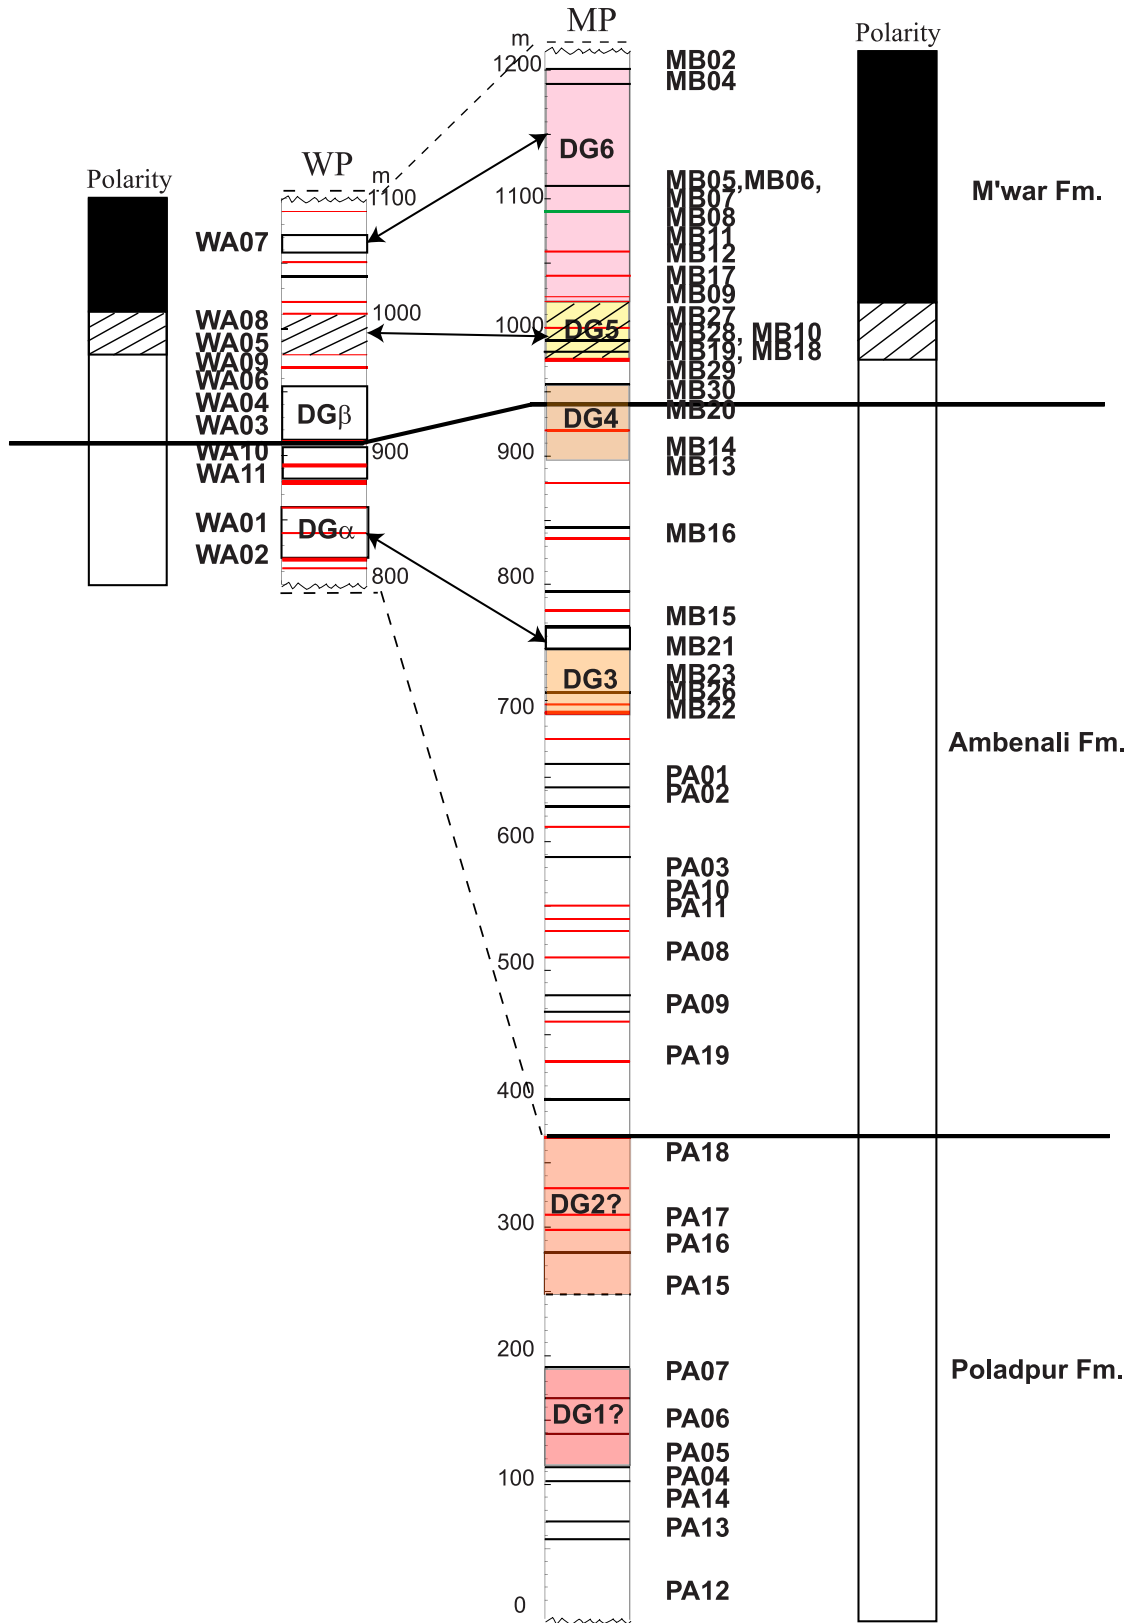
Polarity

WP
m
1100
WA07
WA08
WA05
WA09
WA06
WA04
WA03
WA10
WA11
WA01
WA02
1000
DGβ
900
DGα
800

MP
m
1200
DG6
1100
1000
DG5
DG4
900
800
DG3
700
600
500
400
DG2?
300
200
DG1?
100
0

MB02
MB04
MB05,MB06,
MB07
MB08
MB11
MB12
MB17
MB09
MB27
MB28, MB10
MB19, MB18
MB29
MB30
MB20
MB14
MB13
MB16
MB15
MB21
MB23
MB26
MB22
PA01
PA02
PA03
PA10
PA11
PA08
PA09
PA19
PA18
PA17
PA16
PA15
PA07
PA06
PA05
PA04
PA14
PA13
PA12

Polarity
M'war Fm.
Ambenali Fm.
Poladpur Fm.